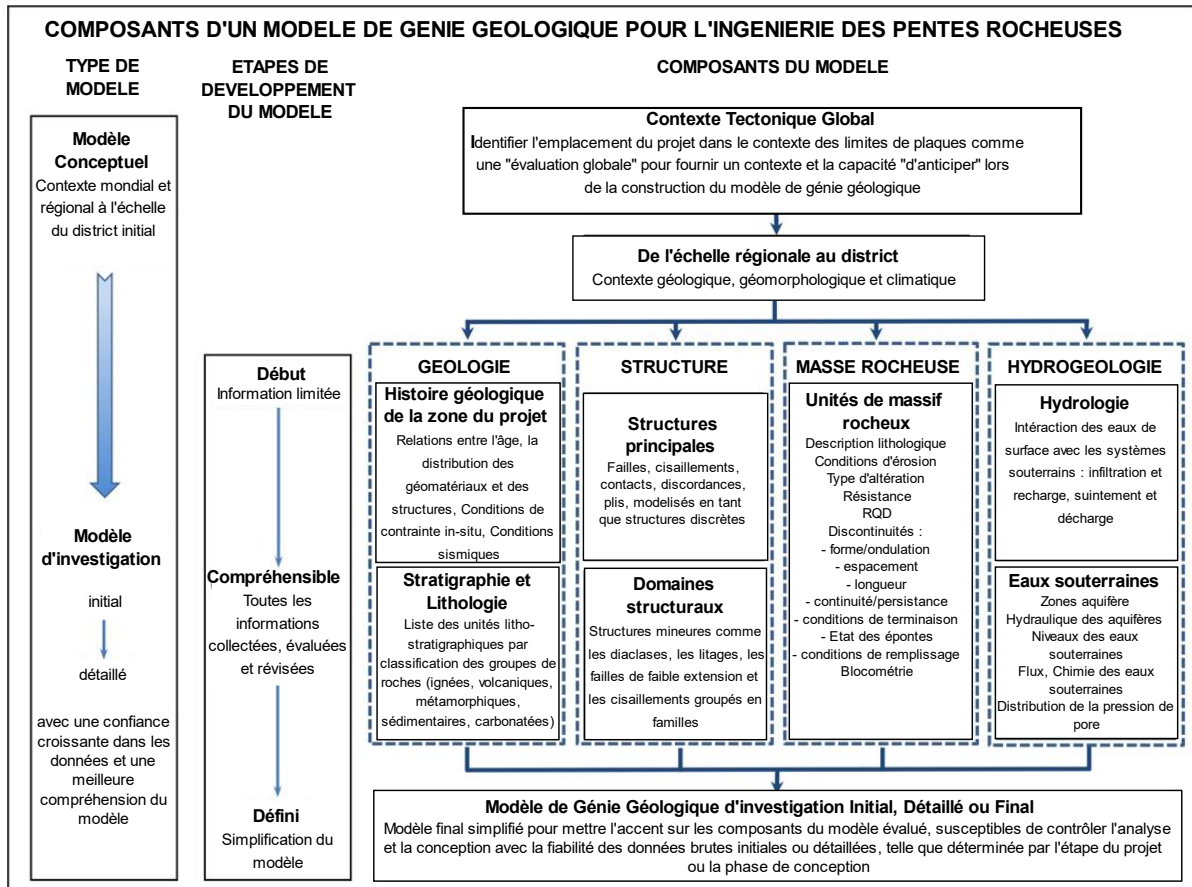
COMPOSANTS D'UN MODELE DE GENIE GEOLOGIQUE POUR L'INGENIERIE DES PENTES ROCHEUSES

TYPE DE MODELE

ETAPES DE DEVELOPPEMENT DU MODELE

COMPOSANTS DU MODELE

Modèle Conceptuel
Contexte mondial et régional à l'échelle du district initial

Modèle d'investigation
initial
détaillé
avec une confiance croissante dans les données et une meilleure compréhension du modèle

Début
Information limitée

Compréhensible
Toutes les informations collectées, évaluées et révisées

Défini
Simplification du modèle

Contexte Tectonique Global
Identifier l'emplacement du projet dans le contexte des limites de plaques comme une "évaluation globale" pour fournir un contexte et la capacité "d'anticiper" lors de la construction du modèle de génie géologique

De l'échelle régionale au district
Contexte géologique, géomorphologique et climatique

GEOLOGIE

Histoire géologique de la zone du projet
Relations entre l'âge, la distribution des géomatériaux et des structures, Conditions de contrainte in-situ, Conditions sismiques

Stratigraphie et Lithologie
Liste des unités litho-stratigraphiques par classification des groupes de roches (ignées, volcaniques, métamorphiques, sédimentaires, carbonatées)

STRUCTURE

Structures principales
Failles, cisaillements, contacts, discordances, plis, modelisés en tant que structures discrètes

Domaines structuraux
Structures mineures comme les diaclases, les litages, les failles de faible extension et les cisaillements groupés en familles

MASSE ROCHEUSE

Unités de massif rocheux
Description lithologique
Conditions d'érosion
Type d'altération
Résistance
RQD
Discontinuités :
- forme/ondulation
- espacement
- longueur
- continuité/persistance
- conditions de terminaison
- Etat des épontes
- conditions de remplissage
Blocométrie

HYDROGEOLOGIE

Hydrologie
Interaction des eaux de surface avec les systèmes souterrains : infiltration et recharge, suintement et décharge

Eaux souterraines
Zones aquifère
Hydraulique des aquifères
Niveaux des eaux souterraines
Flux, Chimie des eaux souterraines
Distribution de la pression de pore

Modèle de Génie Géologique d'investigation Initial, Détaillé ou Final
Modèle final simplifié pour mettre l'accent sur les composants du modèle évalué, susceptibles de contrôler l'analyse et la conception avec la fiabilité des données brutes initiales ou détaillées, telle que déterminée par l'étape du projet ou la phase de conception